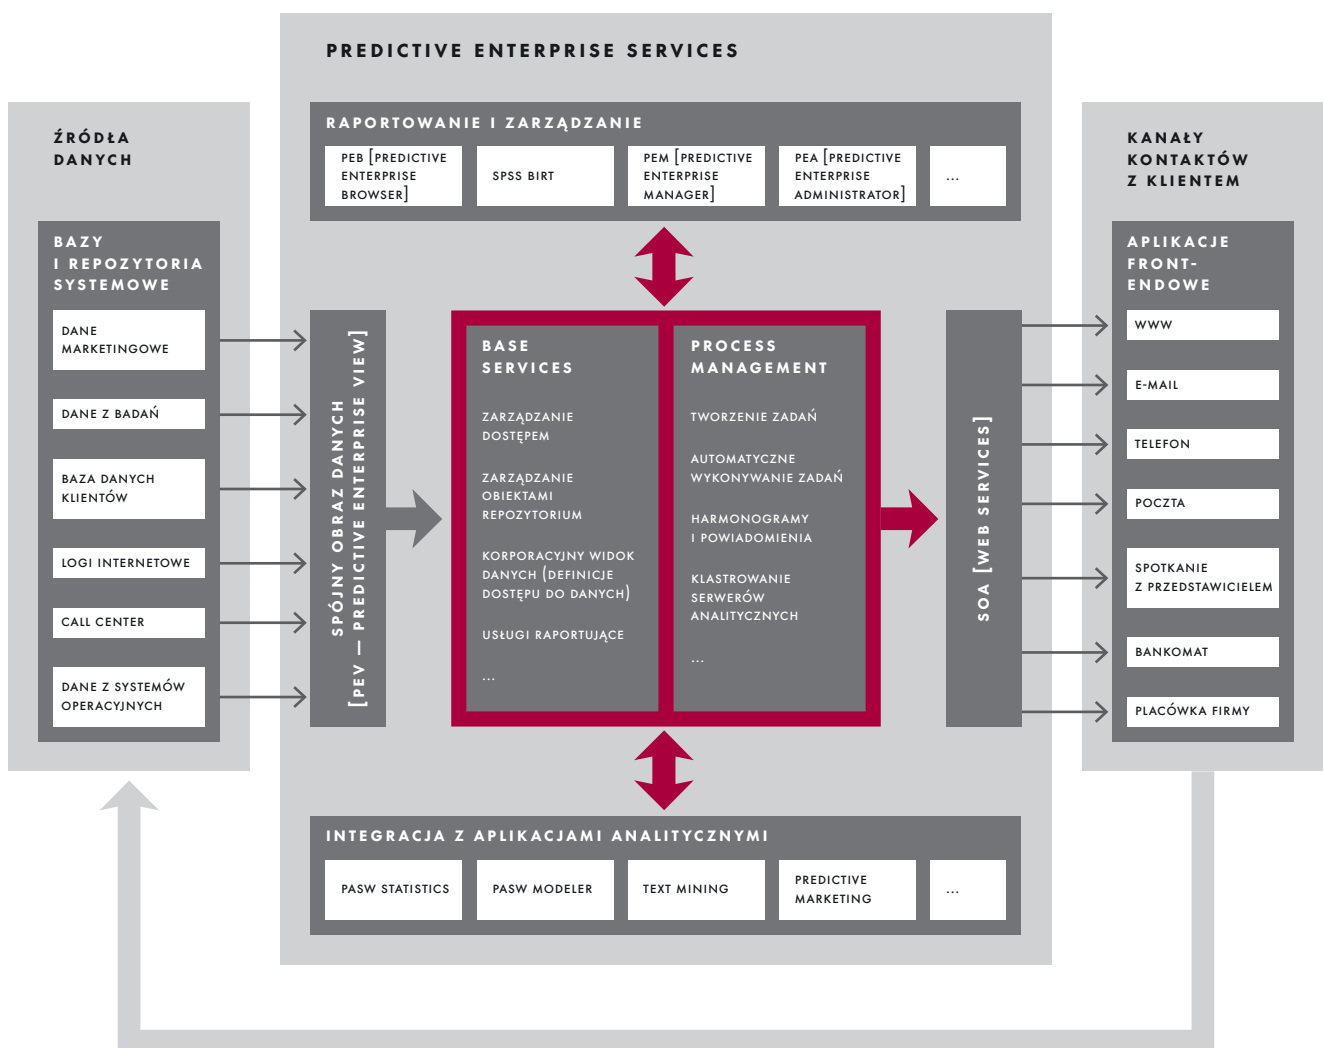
PREDICTIVE ENTERPRISE SERVICES

ŹRÓDŁA DANYCH

BAZY I REPOZYTORIA SYSTEMOWE

DANE MARKETINGOWE

DANE Z BADAŃ

BAZA DANYCH KLIENTÓW

LOGI INTERNETOWE

CALL CENTER

DANE Z SYSTEMÓW OPERACYJNYCH

RAPORTOWANIE I ZARZĄDZANIE

PEB [PREDICTIVE ENTERPRISE BROWSER]

SPSS BIRT

PEM [PREDICTIVE ENTERPRISE MANAGER]

PEA [PREDICTIVE ENTERPRISE ADMINISTRATOR]

...

SPÓJNY OBRAZ DANYCH [PEV — PREDICTIVE ENTERPRISE VIEW]

BASE SERVICES

ZARZĄDZANIE DOSTĘPEM

ZARZĄDZANIE OBIEKTAMI REPOZYTORIUM

KORPORACYJNY WIDOK DANYCH (DEFINICJE DOSTĘPU DO DANYCH)

USŁUGI RAPORTUJĄCE

...

PROCESS MANAGEMENT

TWORZENIE ZADAŃ

AUTOMATYCZNE WYKONYWANIE ZADAŃ

HARMONOGRAMY I POWIADOMIENIA

KLASTROWANIE SERWERÓW ANALITYCZNYCH

...

SOA [WEB SERVICES]

KANAŁY KONTAKTÓW Z KLIENTEM

APLIKACJE FRONT-ENDOWE

WWW

E-MAIL

TELEFON

POCZTA

SPOTKANIE Z PRZEDSTAWICIELEM

BANKOMAT

PLACÓWKA FIRMY

INTEGRACJA Z APLIKACJAMI ANALITYCZNYMI

PASW STATISTICS

PASW MODELER

TEXT MINING

PREDICTIVE MARKETING

...